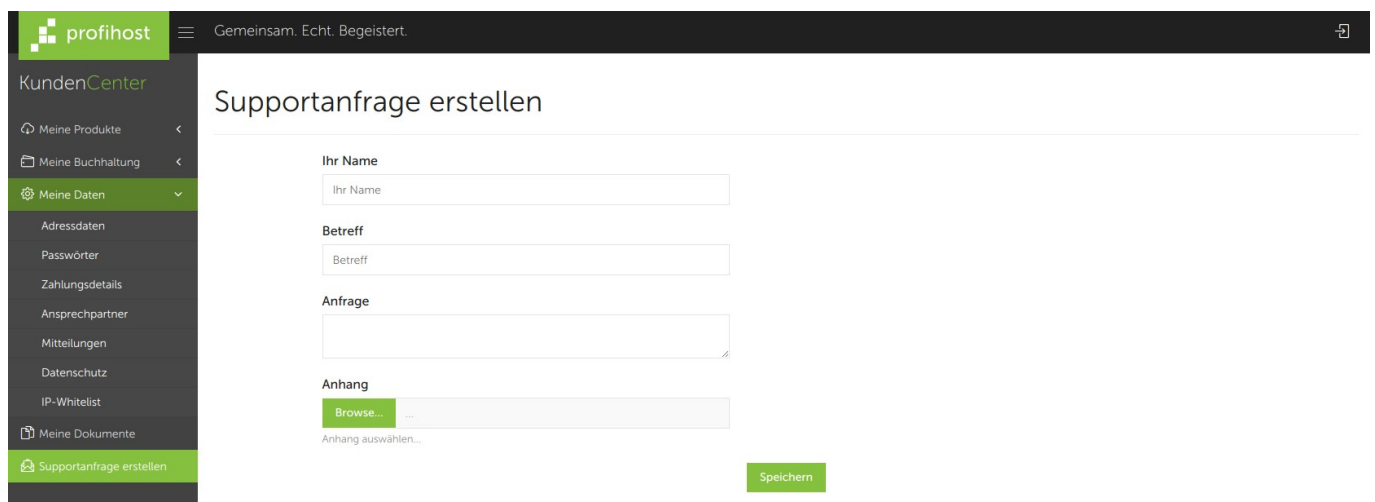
profihost

Gemeinsam. Echt. Begeistert.

KundenCenter

Meine Produkte

Meine Buchhaltung

Meine Daten

Adressdaten

Passwörter

Zahlungsdetails

Ansprechpartner

Mitteilungen

Datenschutz

IP-Whitelist

Meine Dokumente

Supportanfrage erstellen

Supportanfrage erstellen

Ihr Name

Ihr Name

Betreff

Betreff

Anfrage

Anhang

Browse... ...

Anhang auswählen...

Speichern